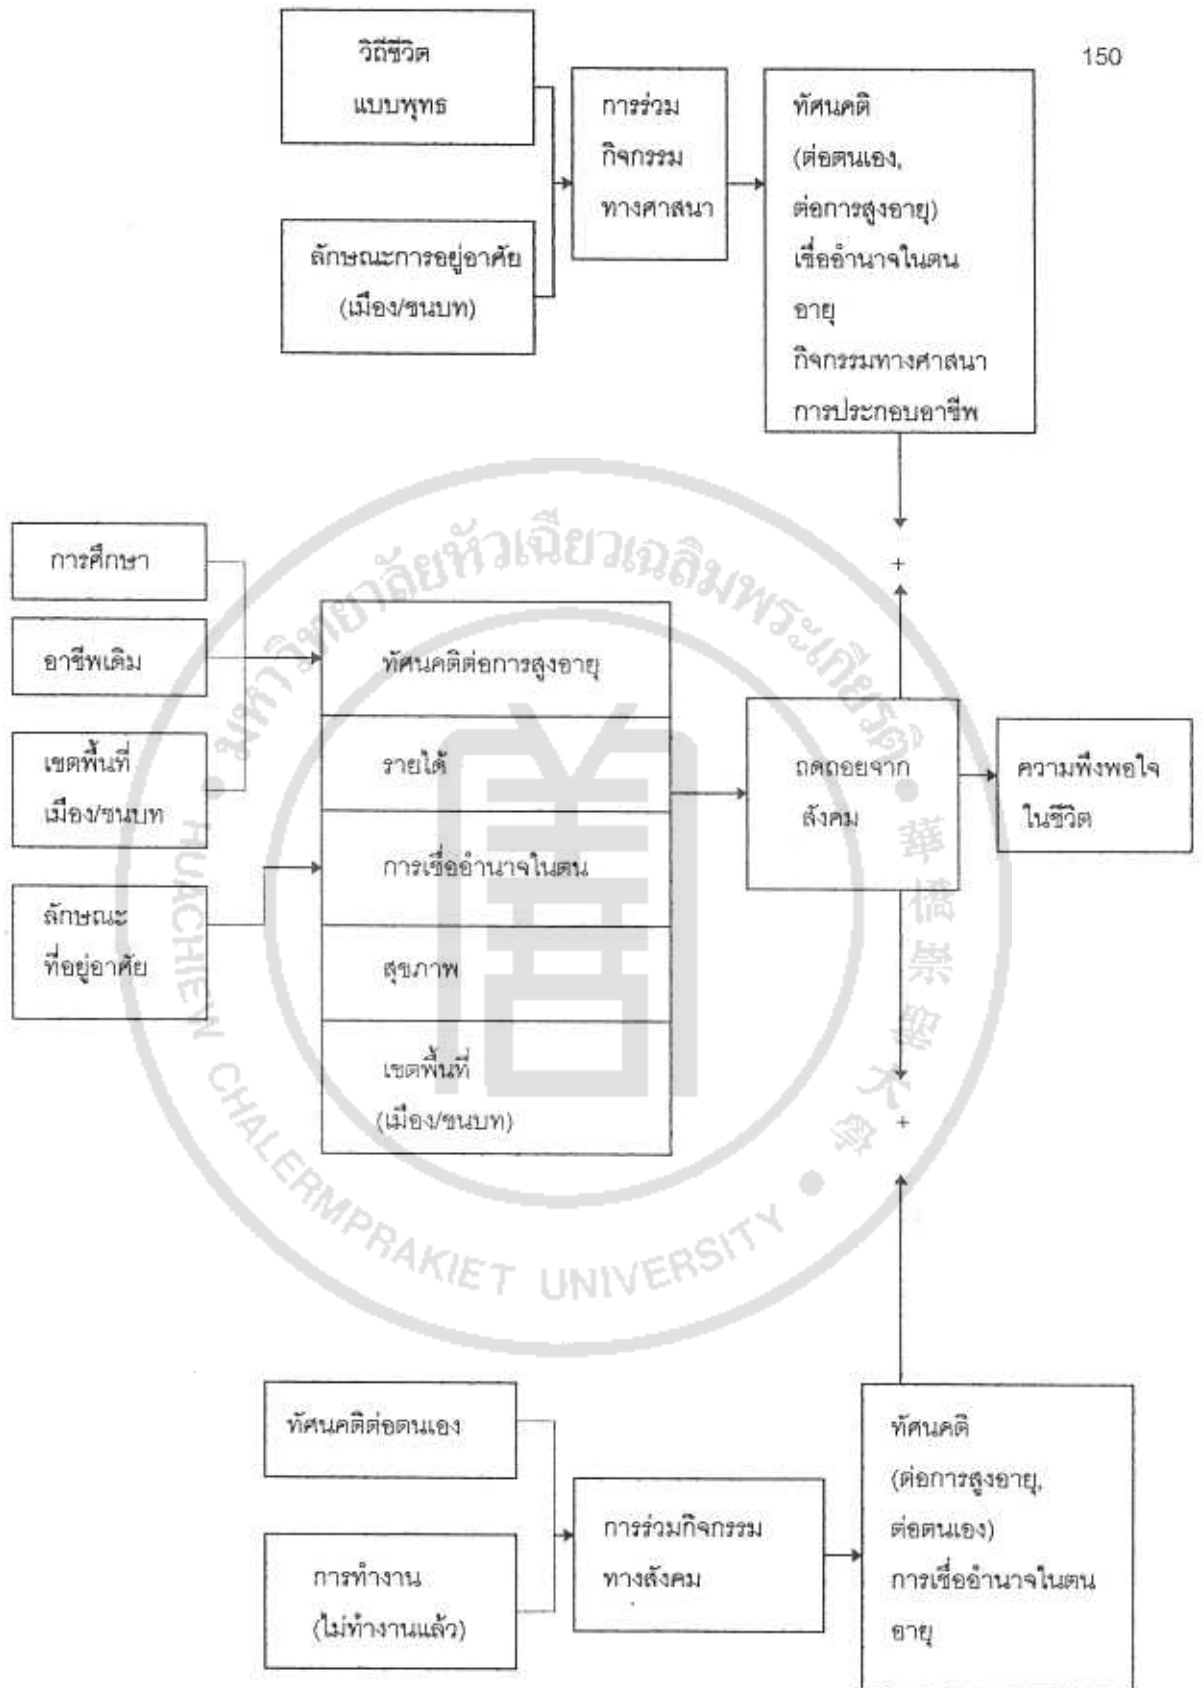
150

วิถีชีวิต แบบพุทธ

ลักษณะการอยู่อาศัย (เมือง/ชนบท)

การร่วม กิจกรรม ทางศาสนา

ทัศนคติ (ต่อตนเอง, ต่อการสูงอายุ) เชื่ออำนาจในตน อายุ กิจกรรมทางศาสนา การประกอบอาชีพ

+

การศึกษา

อาชีพเดิม

เขตพื้นที่ เมือง/ชนบท

ลักษณะ ที่อยู่อาศัย

ทัศนคติต่อการสูงอายุ

รายได้

การเชื่ออำนาจในตน

สุขภาพ

เขตพื้นที่ (เมือง/ชนบท)

ถดถอยจาก สังคม

ความพึงพอใจ ในชีวิต

+

มหาวิทยาลัยหัวเฉียวเฉลิมพระเกียรติ • 華僑崇聖大學 • HUACHIEW CHALERMPRAKIET UNIVERSITY

ทัศนคติต่อตนเอง

การทำงาน (ไม่ทำงานแล้ว)

การร่วมกิจกรรม ทางสังคม

ทัศนคติ (ต่อการสูงอายุ, ต่อตนเอง) การเชื่ออำนาจในตน อายุ